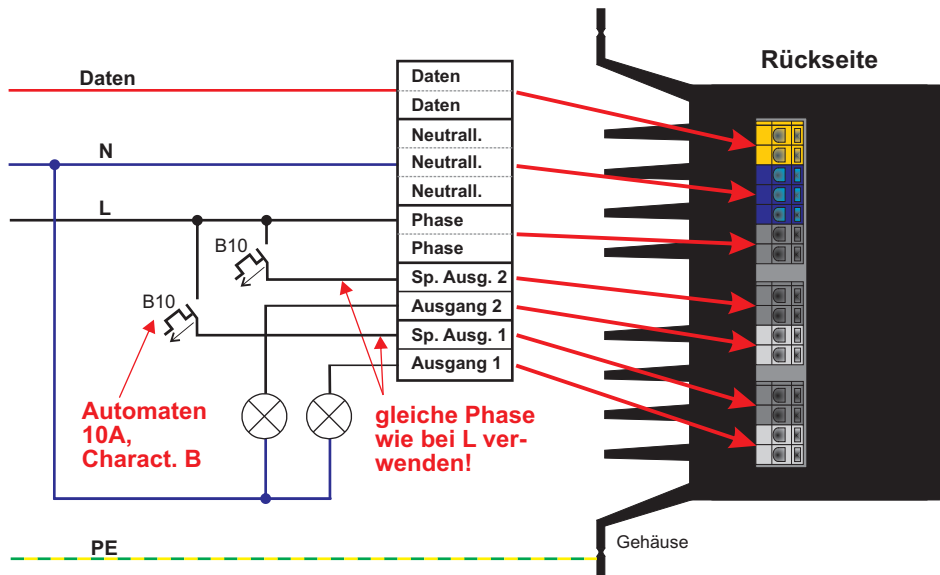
Daten

N

L

B10

B10

Daten
Daten
Neutrall.
Neutrall.
Neutrall.
Phase
Phase
Sp. Ausg. 2
Ausgang 2
Sp. Ausg. 1
Ausgang 1

Rückseite

Automaten 10A, Charact. B

gleiche Phase wie bei L verwenden!

PE

Gehäuse